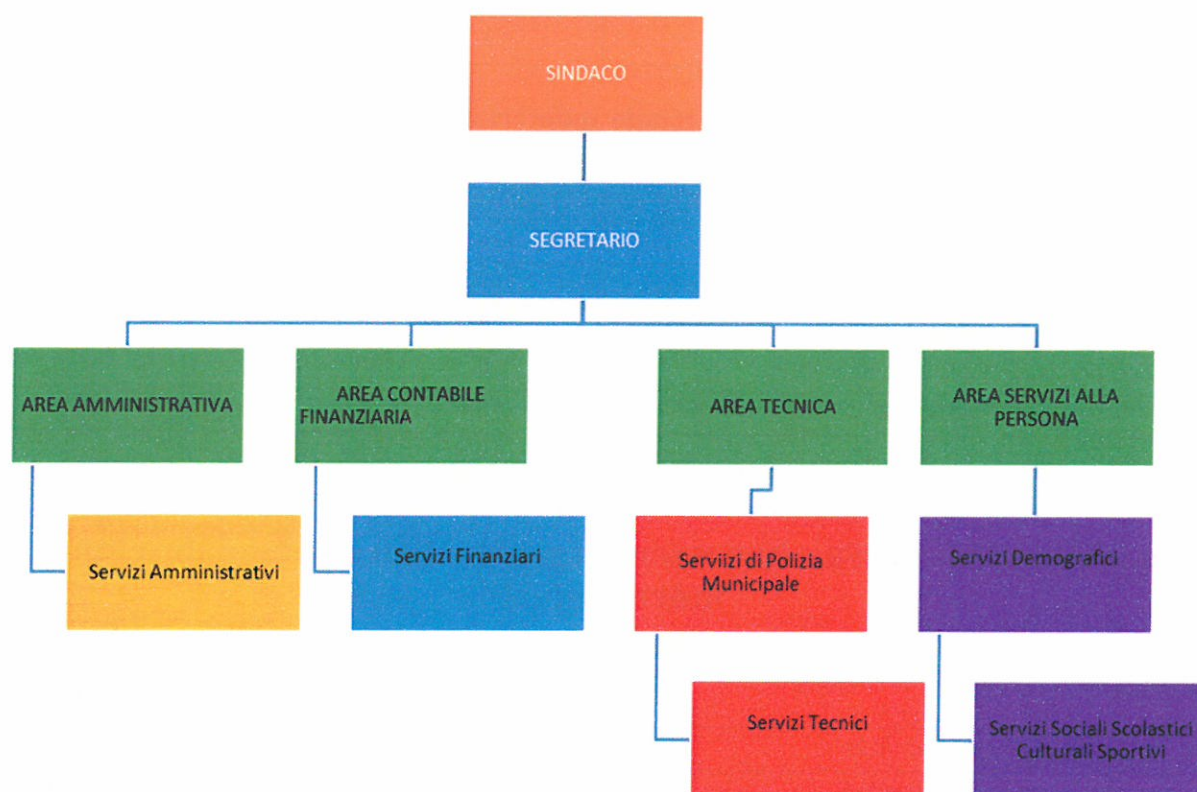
SINDACO

SEGRETARIO

AREA AMMINISTRATIVA

AREA CONTABILE FINANZIARIA

AREA TECNICA

AREA SERVIZI ALLA PERSONA

Servizi Amministrativi

Servizi Finanziari

Serviizi di Polizia Municipale

Servizi Demografici

Servizi Tecnici

Servizi Sociali Scolastici Culturali Sportivi